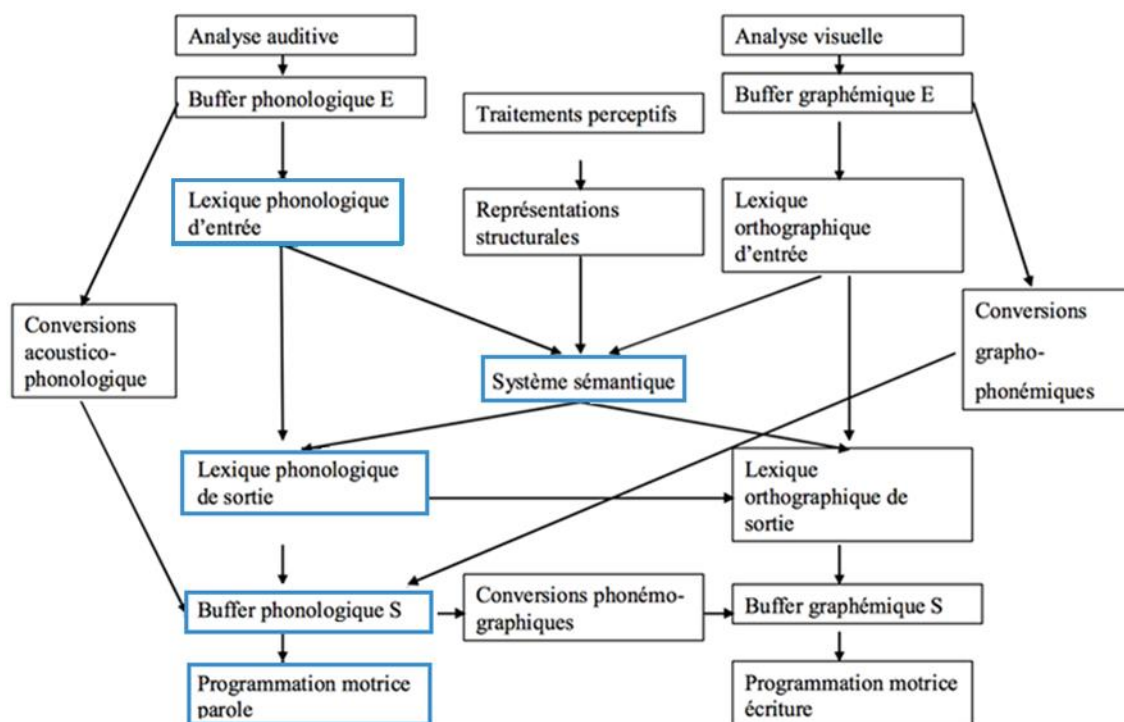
Analyse auditive

Analyse visuelle

Buffer phonologique E

Traitements perceptifs

Buffer graphémique E

Lexique phonologique d'entrée

Représentations structurales

Lexique orthographique d'entrée

Conversions acoustico-phonologique

Système sémantique

Conversions grapho-phonémiques

Lexique phonologique de sortie

Lexique orthographique de sortie

Buffer phonologique S

Conversions phonémo-graphiques

Buffer graphémique S

Programmation motrice parole

Programmation motrice écriture